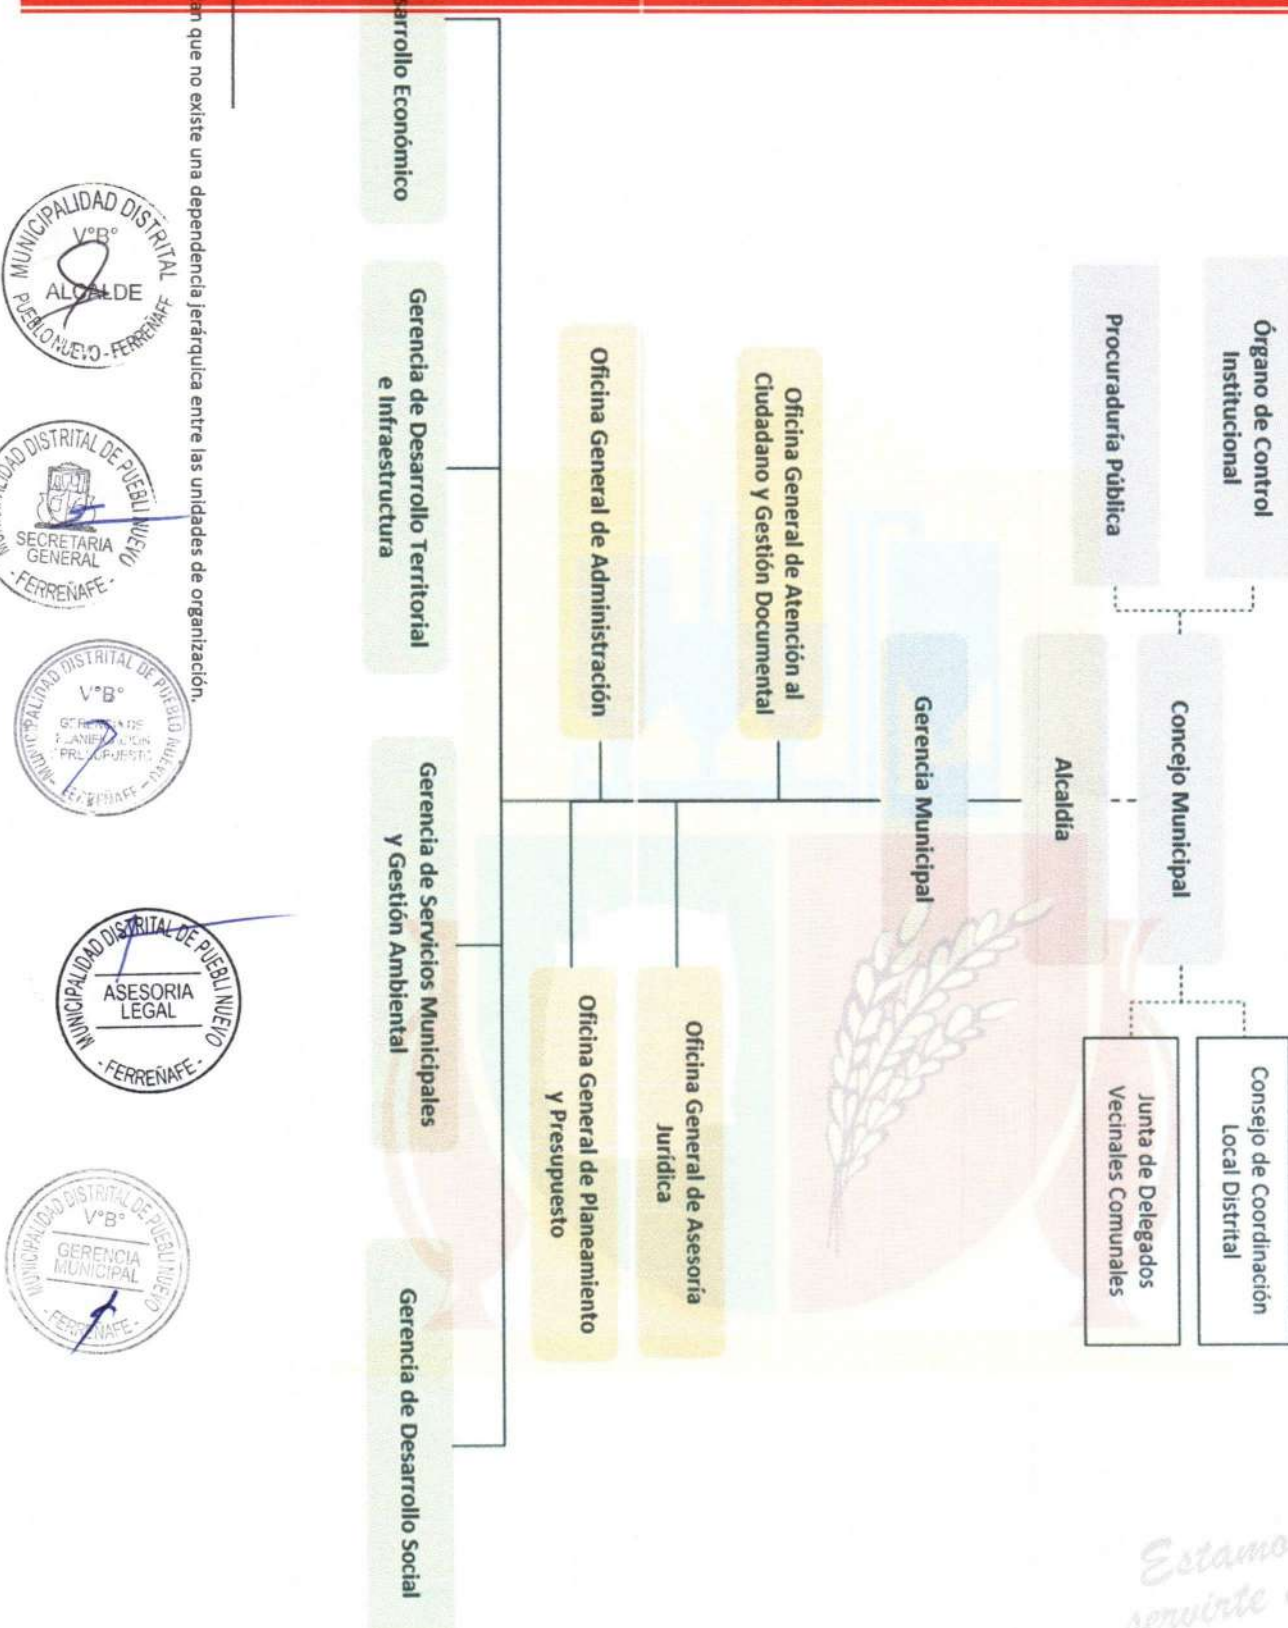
Órgano de Control Institucional

Procuraduría Pública

Concejo Municipal

Consejo de Coordinación Local Distrital

Junta de Delegados Vecinales Comunales

Alcaldía

Gerencia Municipal

Oficina General de Atención al Ciudadano y Gestión Documental

Oficina General de Administración

Oficina General de Asesoría Jurídica

Oficina General de Planeamiento Y Presupuesto

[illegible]arrollo Económico

Gerencia de Desarrollo Territorial e Infraestructura

Gerencia de Servicios Municipales y Gestión Ambiental

Gerencia de Desarrollo Social

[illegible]an que no existe una dependencia jerárquica entre las unidades de organización.

MUNICIPALIDAD DISTRITAL V°B° ALCALDE PUEBLO NUEVO - FERREÑAFE

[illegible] DISTRITAL DE PUEBLO NUEVO SECRETARIA GENERAL - FERREÑAFE -

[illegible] DISTRITAL DE PUEBLO NUEVO V°B° GERENCIA DE PLANIFICACIÓN Y PRESUPUESTO FERREÑAFE

MUNICIPALIDAD DISTRITAL DE PUEBLO NUEVO ASESORIA LEGAL - FERREÑAFE -

MUNICIPALIDAD DISTRITAL DE PUEBLO NUEVO V°B° GERENCIA MUNICIPAL FERREÑAFE

Estamo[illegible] servirte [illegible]